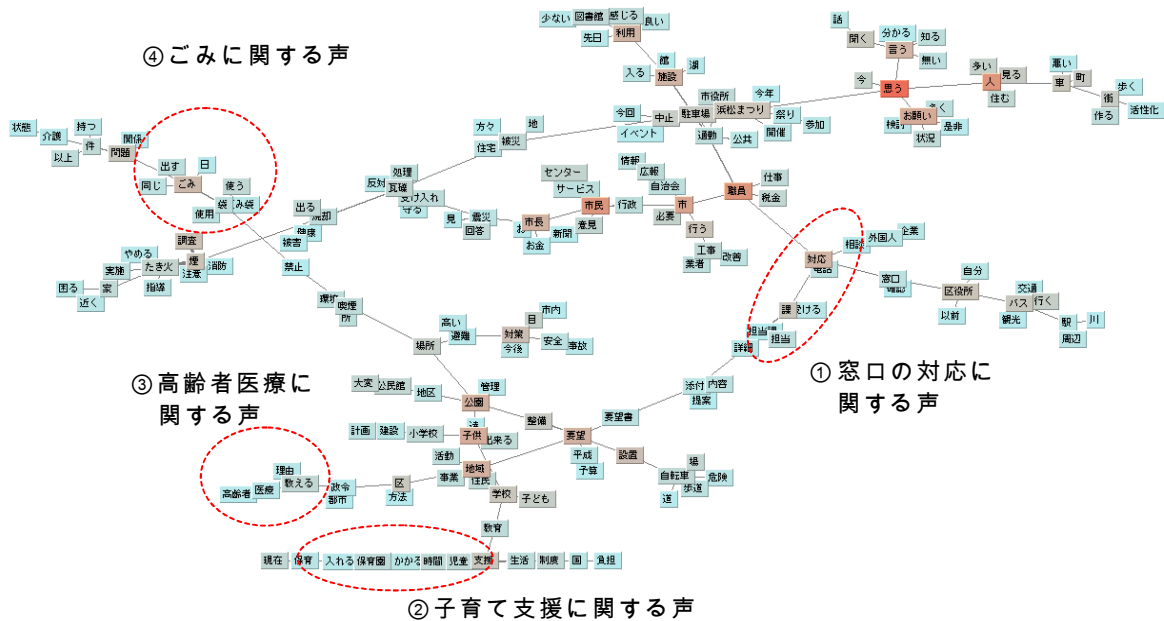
④ごみに関する声

少ない 図書館 感じる 良い
先日 利用
館 湖
入る 施設
話
開く 分かる 知る
言う
無い
今 思う
多い 人 見る
悪い 町
車
住む
歩く
街 活性化
作る
市役所 今年
今回 中止 駐車場 浜松まつり 祭り
イベント 通勤 公共 開催 参加
聞く
お願い
検討 是非
状況
状態 介護 持つ
件 関係
以上 問題
出す 日
同じ ごみ 使う
袋 ごみ袋
使用
方々 地
住宅 被災
処理
反対 瓦礫
受け入れ
守る
出る 焼却
健康
被害
センター
情報
広報
サービス
自治会
仕事
職員
税金
市民 行政 市
必要
行う
工事
業者 改善
見 震災
回答
市長
お金 新聞 意見
相談 外国人 企業
対応
電話
窓口
自分
交通
区役所 バス 行く
以前 観光 駅 川
周辺
課 受ける
担当者
担当
詳細
調査
やめる
煙
たき火 消防
実施 注意
困る 家 指導
近く
禁止
環境 喫煙
場所
高い 市内
避難 目
対策
今後 安全 事故
場所
③高齢者医療に関する声
①窓口の対応に関する声
大変 公民館 地区
管理
公園
添付 内容
提案
計画 建設 小学校 子供
遊べる 出来る
整備
要望書
要望
平成 設置
予算
場
自転車 危険
道 歩道
活動
地域
事業 住民
理由
高齢者 医療 数える 政令
都市
区
方法
学校 子ども
教育
現在 保育 入れる 保育園 かかる 時間 児童 支援 生活 制度 国 負担
②子育て支援に関する声